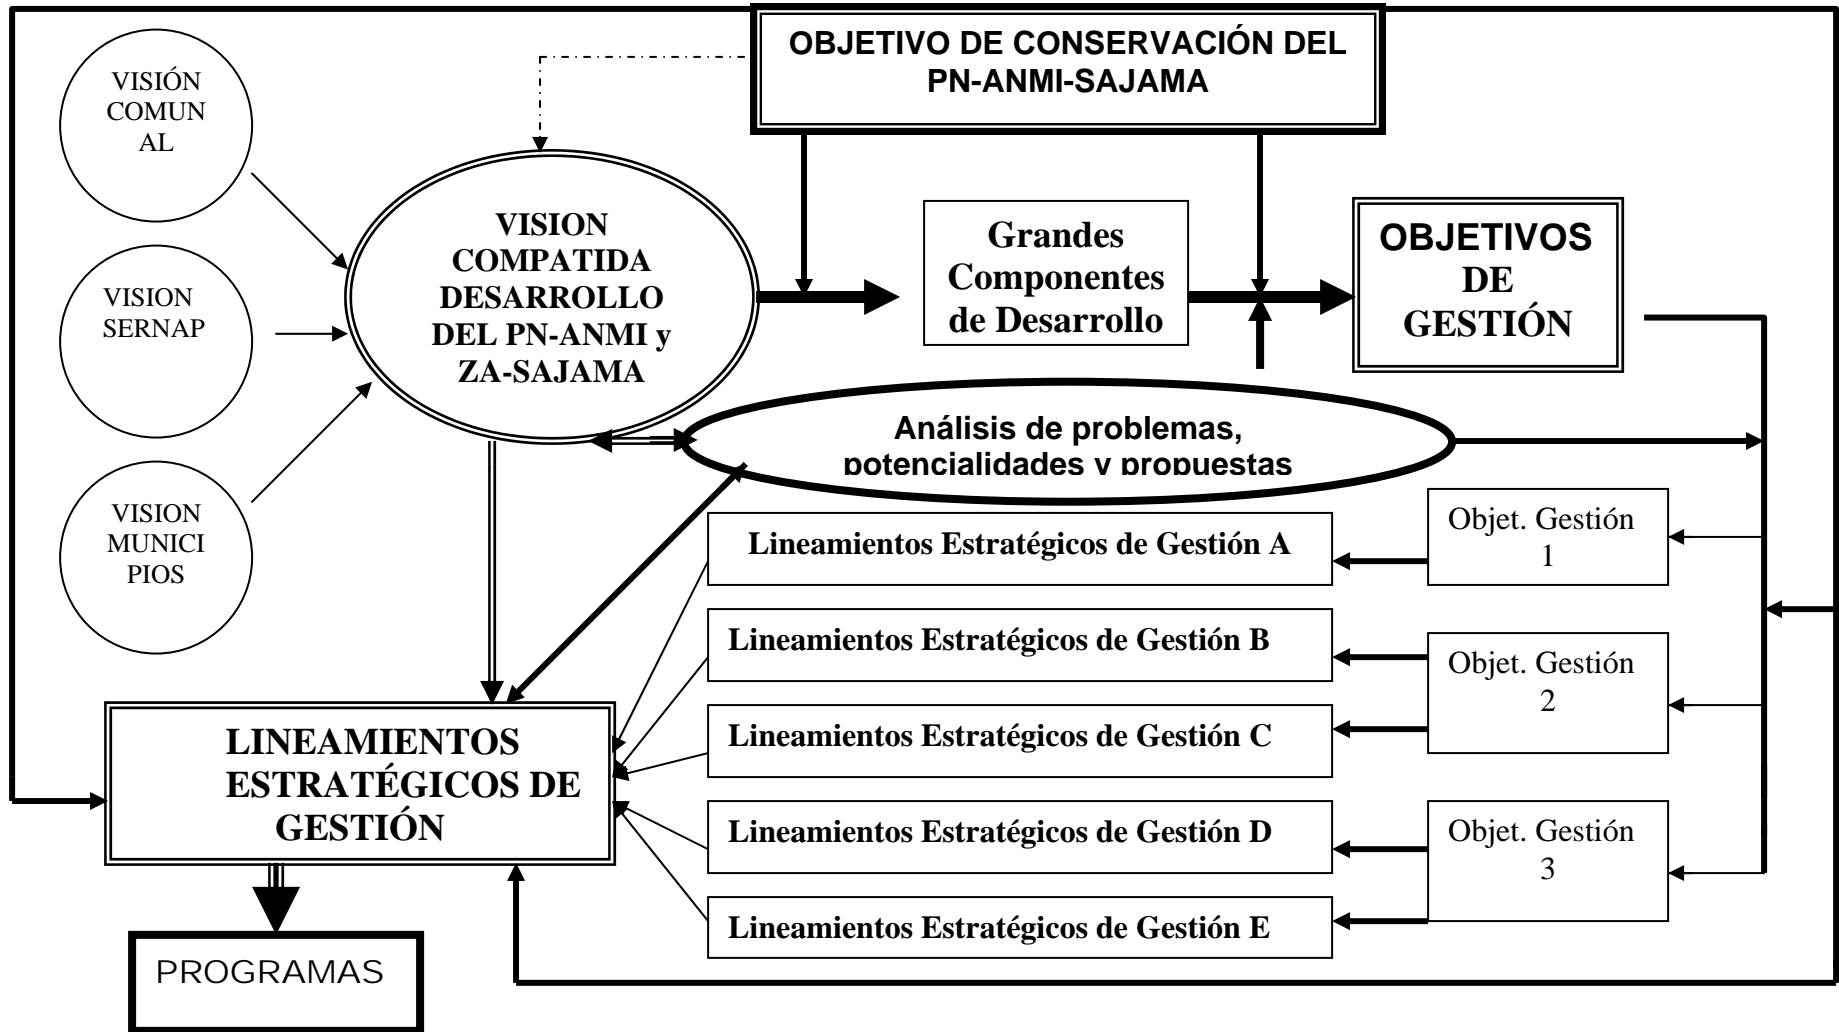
OBJETIVO DE CONSERVACIÓN DEL PN-ANMI-SAJAMA

VISIÓN COMUN AL

VISION SERNAP

VISION MUNICI PIOS

VISION COMPATIDA DESARROLLO DEL PN-ANMI y ZA-SAJAMA

Grandes Componentes de Desarrollo

OBJETIVOS DE GESTIÓN

Análisis de problemas, potencialidades y propuestas

Lineamientos Estratégicos de Gestión A

Objet. Gestión 1

Lineamientos Estratégicos de Gestión B

Objet. Gestión 2

Lineamientos Estratégicos de Gestión C

LINEAMIENTOS ESTRATÉGICOS DE GESTIÓN

Lineamientos Estratégicos de Gestión D

Objet. Gestión 3

Lineamientos Estratégicos de Gestión E

PROGRAMAS